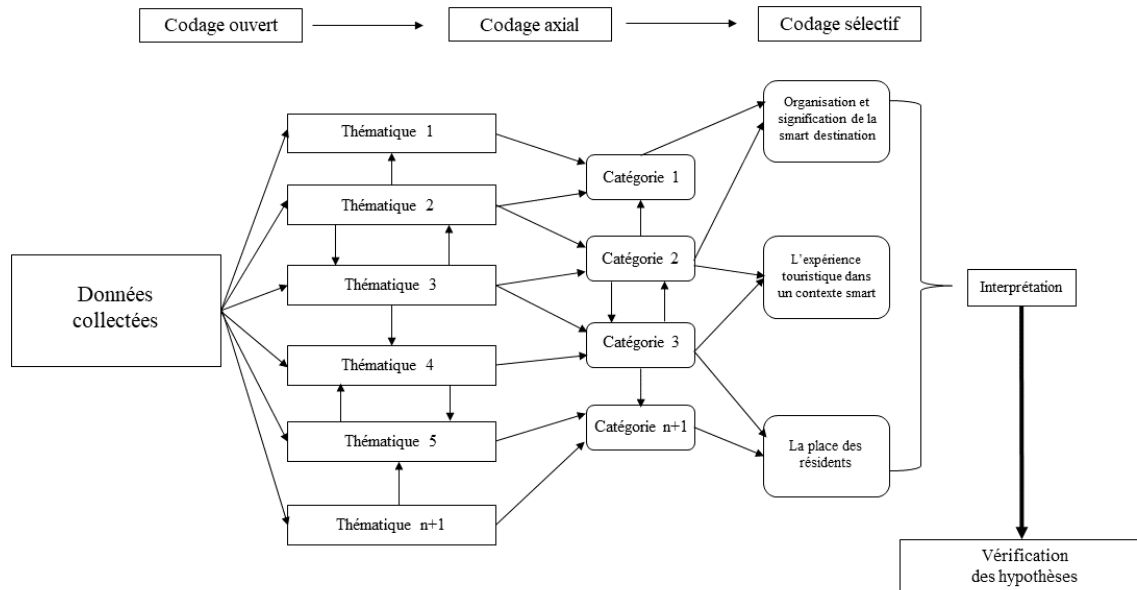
Codage ouvert

Codage axial

Codage sélectif

Données collectées

Thématique 1

Thématique 2

Thématique 3

Thématique 4

Thématique 5

Thématique n+1

Catégorie 1

Catégorie 2

Catégorie 3

Catégorie n+1

Organisation et signification de la smart destination

L'expérience touristique dans un contexte smart

La place des résidents

Interprétation

Vérification des hypothèses